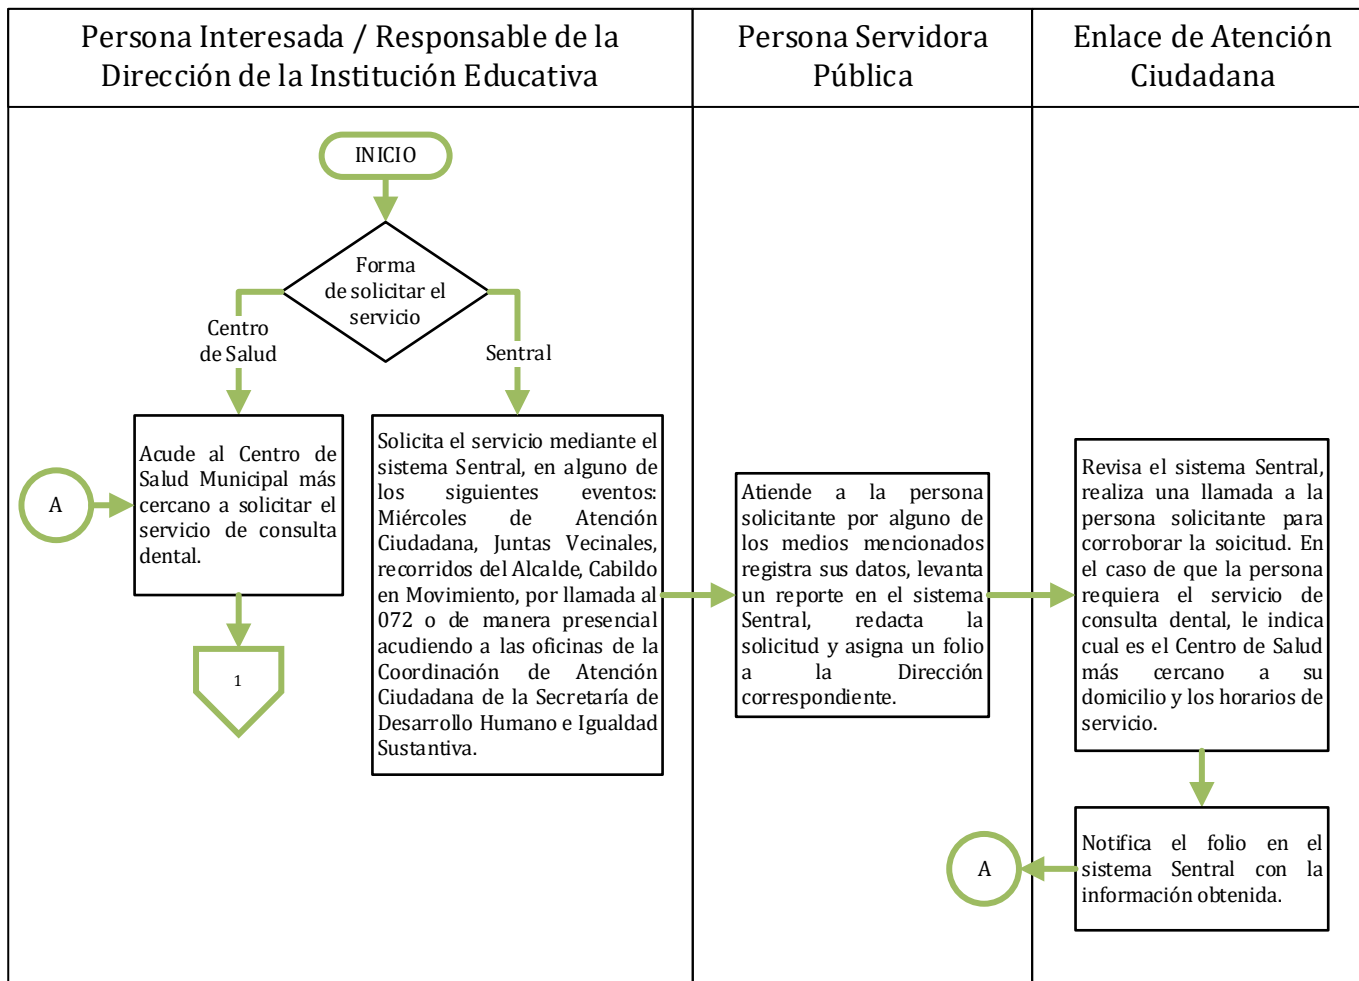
Persona Interesada / Responsable de la Dirección de la Institución Educativa

Persona Servidora Pública

Enlace de Atención Ciudadana

INICIO

Forma de solicitar el servicio

Centro de Salud

Sentral

Acude al Centro de Salud Municipal más cercano a solicitar el servicio de consulta dental.

A

1

Solicita el servicio mediante el sistema Sentral, en alguno de los siguientes eventos: Miércoles de Atención Ciudadana, Juntas Vecinales, recorridos del Alcalde, Cabildo en Movimiento, por llamada al 072 o de manera presencial acudiendo a las oficinas de la Coordinación de Atención Ciudadana de la Secretaría de Desarrollo Humano e Igualdad Sustantiva.

Atiende a la persona solicitante por alguno de los medios mencionados registra sus datos, levanta un reporte en el sistema Sentral, redacta la solicitud y asigna un folio a la Dirección correspondiente.

Revisa el sistema Sentral, realiza una llamada a la persona solicitante para corroborar la soicitud. En el caso de que la persona requiera el servicio de consulta dental, le indica cual es el Centro de Salud más cercano a su domicilio y los horarios de servicio.

Notifica el folio en el sistema Sentral con la información obtenida.

A